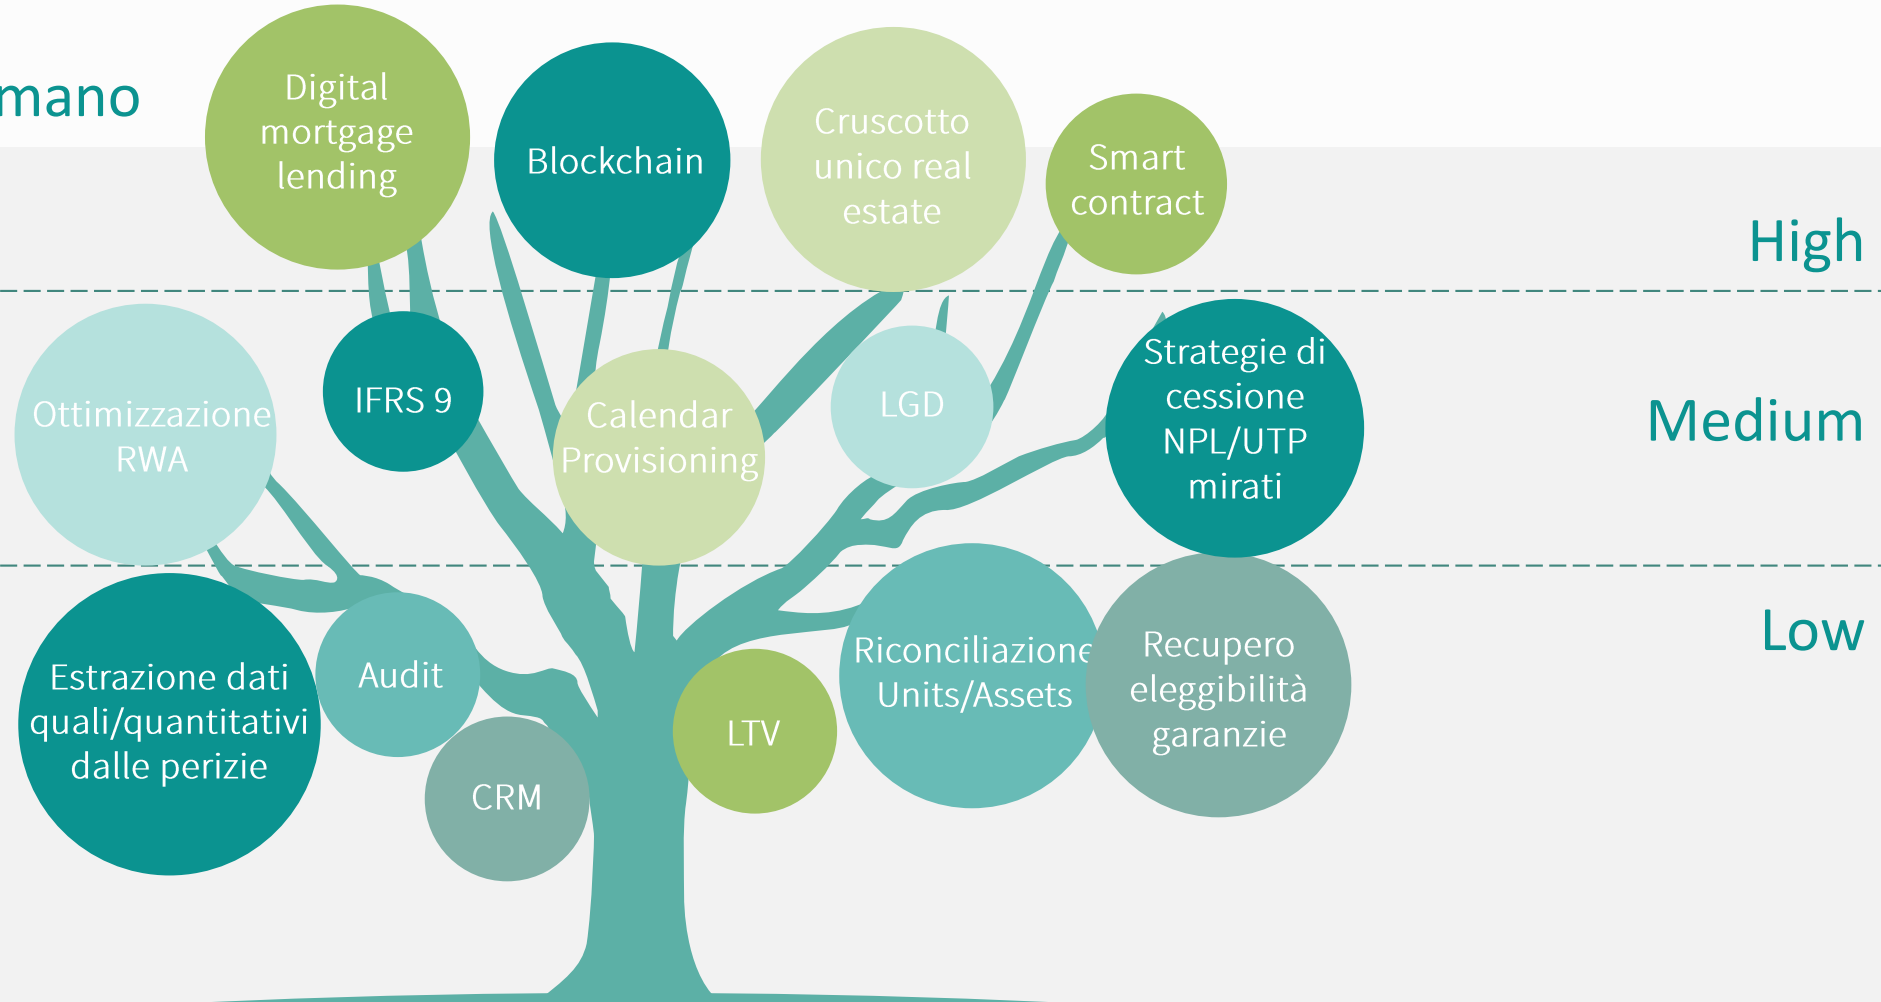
mano

Digital mortgage lending

Blockchain

Cruscotto unico real estate

Smart contract

High

Ottimizzazione RWA

IFRS 9

Calendar Provisioning

LGD

Strategie di cessione NPL/UTP mirati

Medium

Estrazione dati quali/quantitativi dalle perizie

Audit

CRM

LTV

Riconciliazione Units/Assets

Recupero eleggibilità garanzie

Low